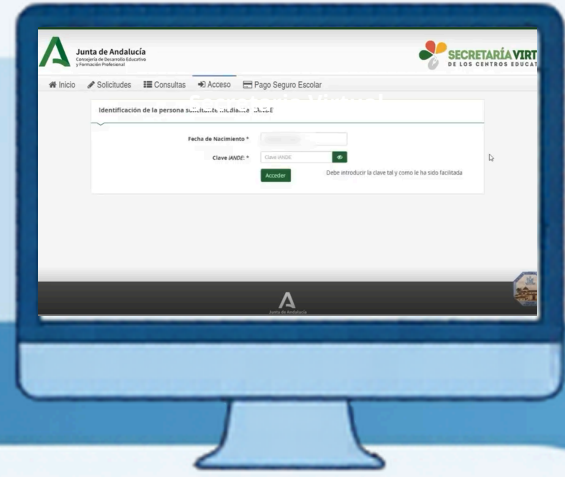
Junta de Andalucía
Consejería de Desarrollo Educativo y Formación Profesional

SECRETARÍA VIRT
DE LOS CENTROS EDUCAT

Inicio Solicitudes Consultas Acceso Pago Seguro Escolar

Identificación de la persona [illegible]

Fecha de Nacimiento *

Clave iANDE: *
Clave iANDE

Acceder

Debe introducir la clave tal y como le ha sido facilitada

Junta de Andalucía